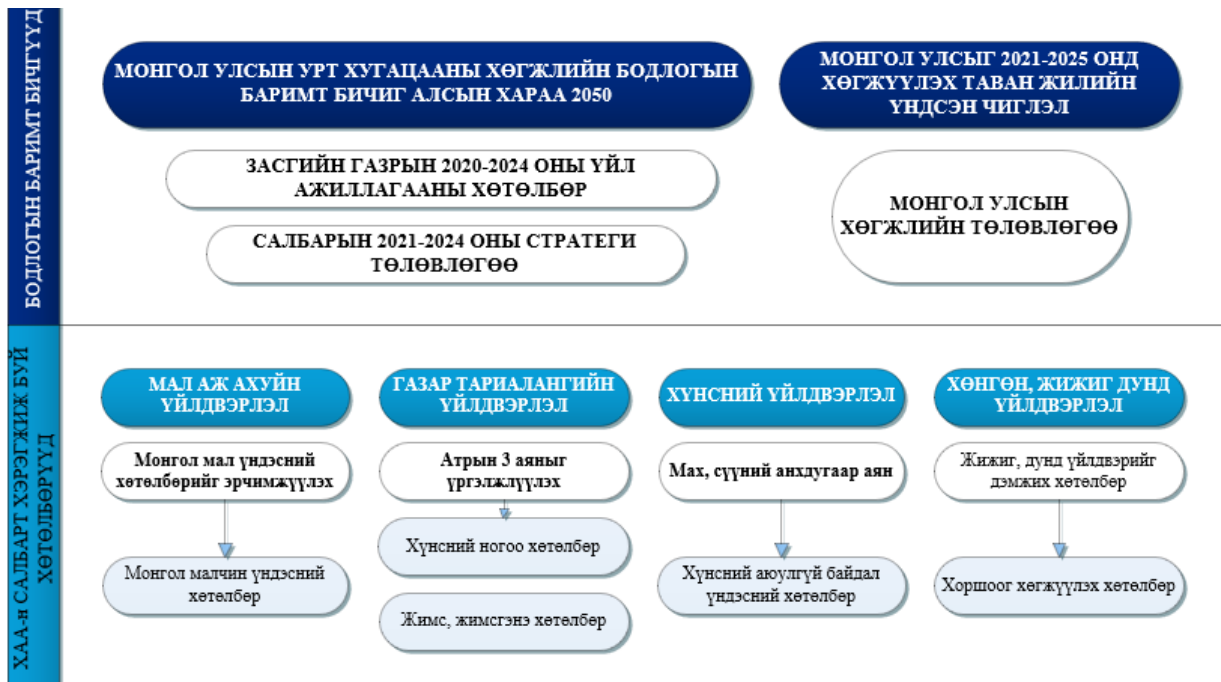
БОДЛОГЫН БАРИМТ БИЧИГҮҮД

МОНГОЛ УЛСЫН УРТ ХУГАЦААНЫ ХӨГЖЛИЙН БОДЛОГЫН БАРИМТ БИЧИГ АЛСЫН ХАРАА 2050

МОНГОЛ УЛСЫГ 2021-2025 ОНД ХӨГЖҮҮЛЭХ ТАВАН ЖИЛИЙН ҮНДСЭН ЧИГЛЭЛ

ЗАСГИЙН ГАЗРЫН 2020-2024 ОНЫ ҮЙЛ АЖИЛЛАГААНЫ ХӨТӨЛБӨР

САЛБАРЫН 2021-2024 ОНЫ СТРАТЕГИ ТӨЛӨВЛӨГӨӨ

МОНГОЛ УЛСЫН ХӨГЖЛИЙН ТӨЛӨВЛӨГӨӨ

ХАА-н САЛБАРТ ХЭРЭГЖИЖ БУЙ ХӨТӨЛБӨРҮҮД

МАЛ АЖ АХУЙН ҮЙЛДВЭРЛЭЛ

Монгол мал үндэсний хөтөлбөрийг эрчимжүүлэх

Монгол малчин үндэсний хөтөлбөр

ГАЗАР ТАРИАЛАНГИЙН ҮЙЛДВЭРЛЭЛ

Атрын 3 аяныг үргэлжлүүлэх

Хүнсний ногоо хөтөлбөр

Жимс, жимсгэнэ хөтөлбөр

ХҮНСНИЙ ҮЙЛДВЭРЛЭЛ

Мах, сүүний анхдугаар аян

Хүнсний аюулгүй байдал үндэсний хөтөлбөр

ХӨНГӨН, ЖИЖИГ ДУНД ҮЙЛДВЭРЛЭЛ

Жижиг, дунд үйлдвэрийг дэмжих хөтөлбөр

Хоршоог хөгжүүлэх хөтөлбөр